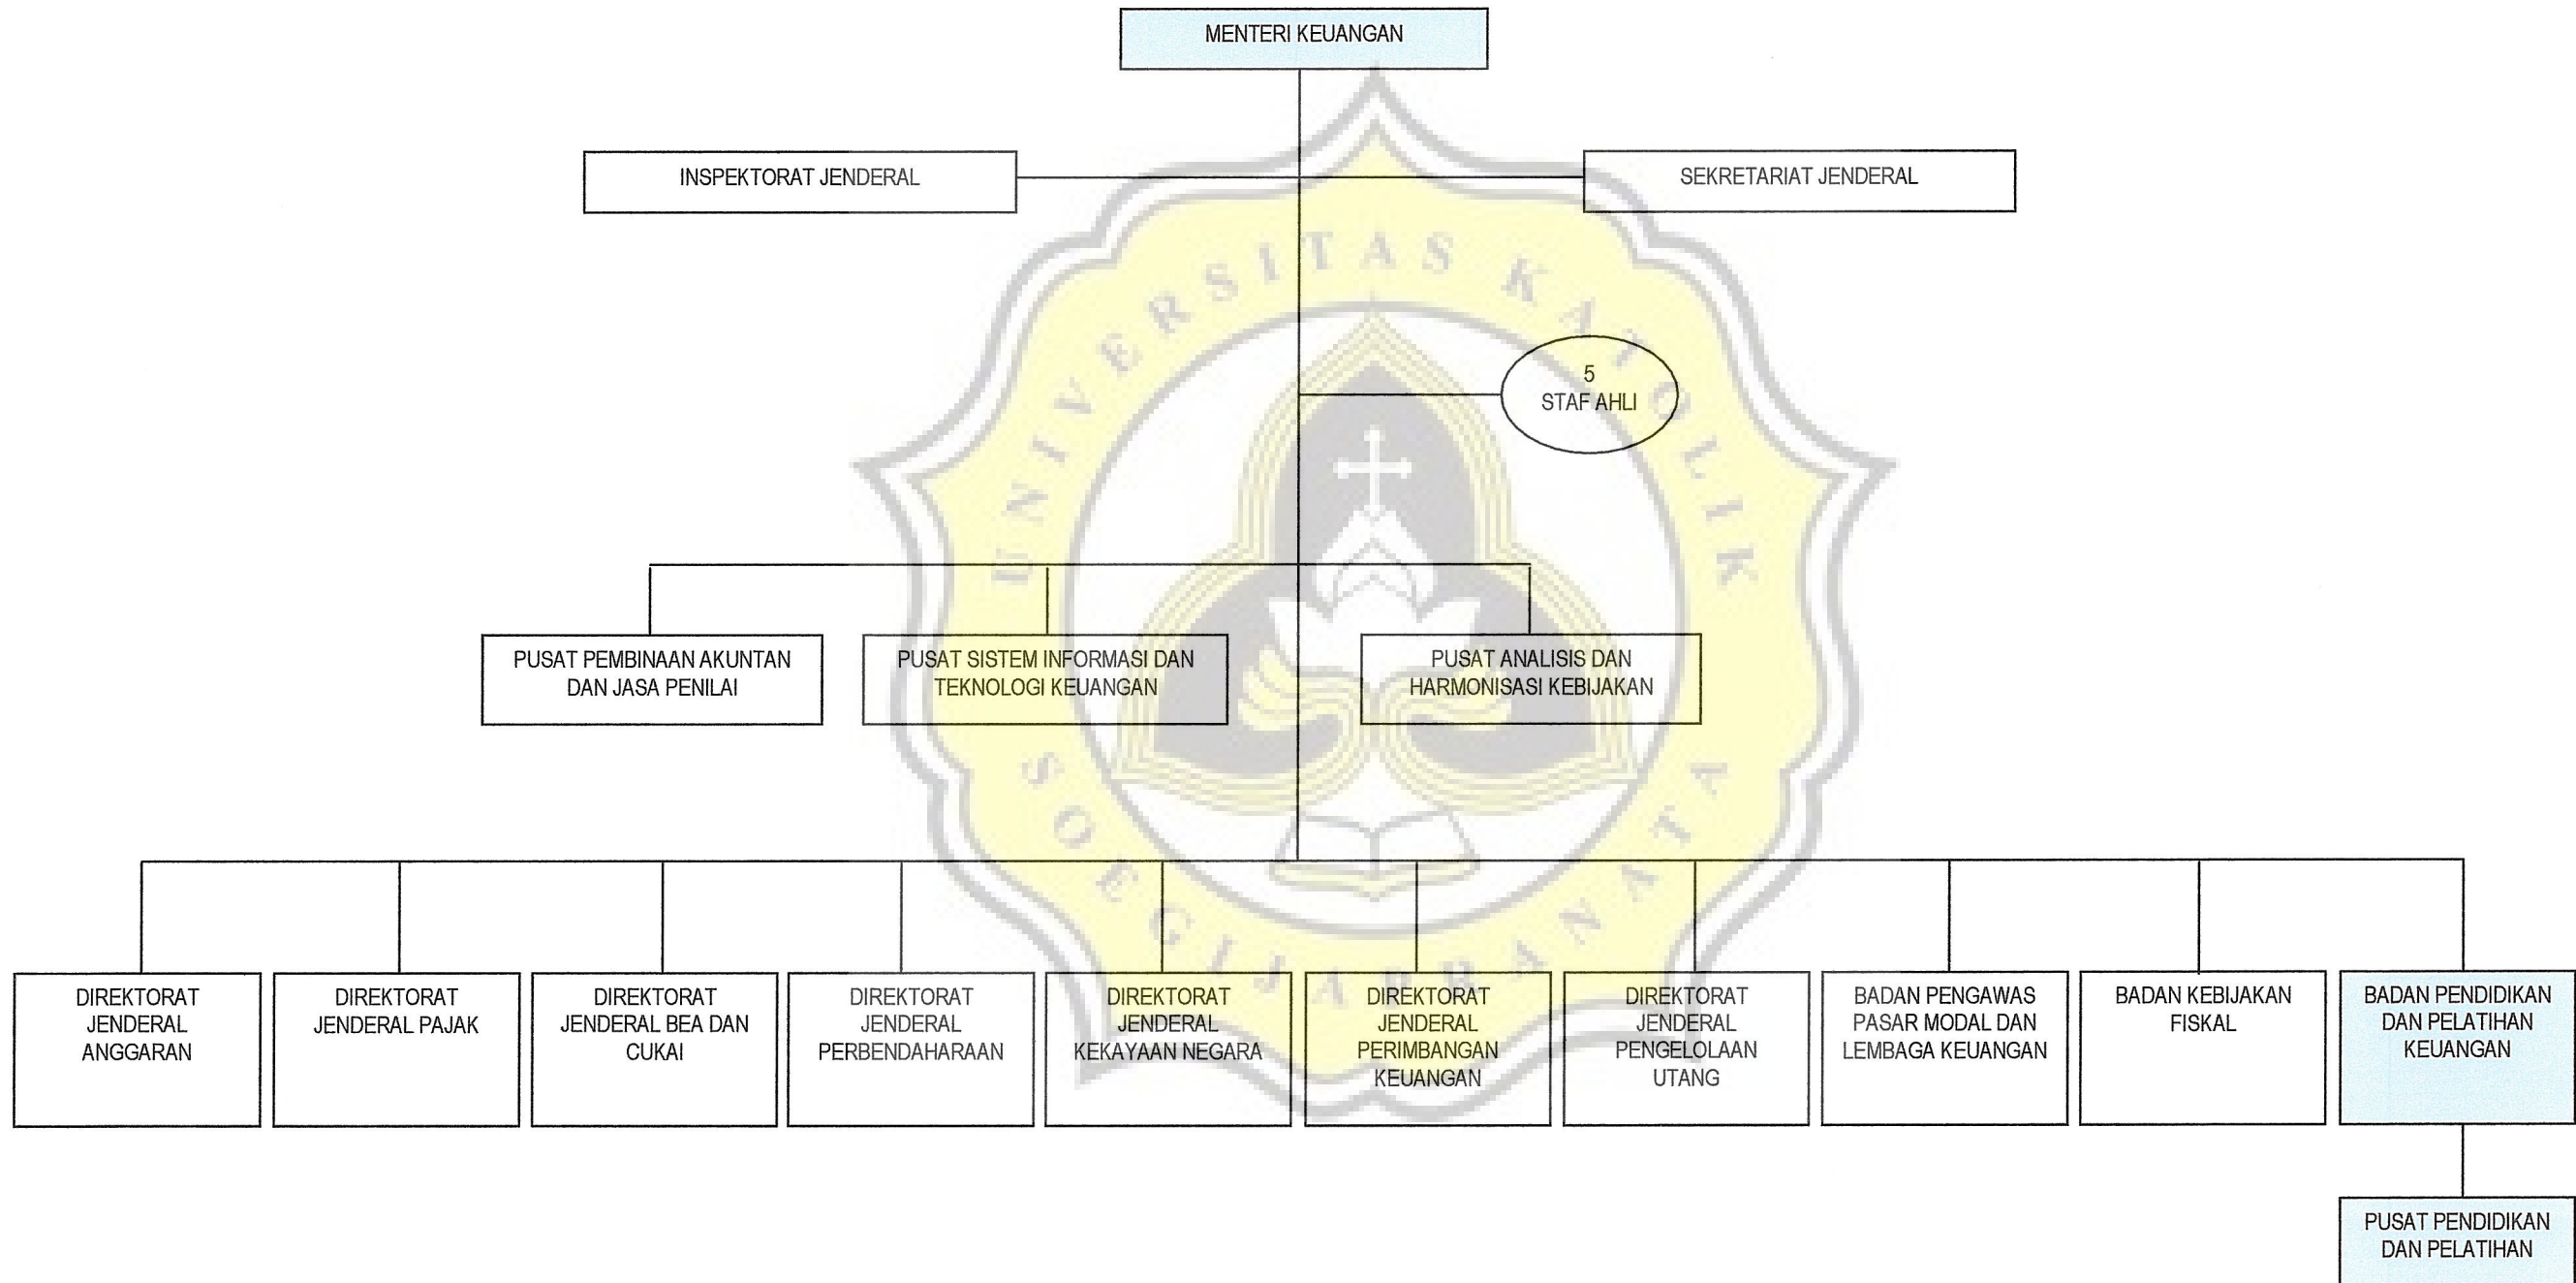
MENTERI KEUANGAN

INSPEKTORAT JENDERAL

SEKRETARIAT JENDERAL

5
STAF AHLI

PUSAT PEMBINAAN AKUNTAN DAN JASA PENILAI

PUSAT SISTEM INFORMASI DAN TEKNOLOGI KEUANGAN

PUSAT ANALISIS DAN HARMONISASI KEBIJAKAN

DIREKTORAT JENDERAL ANGGARAN

DIREKTORAT JENDERAL PAJAK

DIREKTORAT JENDERAL BEA DAN CUKAI

DIREKTORAT JENDERAL PERBENDAHARAAN

DIREKTORAT JENDERAL KEKAYAAN NEGARA

DIREKTORAT JENDERAL PERIMBANGAN KEUANGAN

DIREKTORAT JENDERAL PENGELOLAAN UTANG

BADAN PENGAWAS PASAR MODAL DAN LEMBAGA KEUANGAN

BADAN KEBIJAKAN FISKAL

BADAN PENDIDIKAN DAN PELATIHAN KEUANGAN

PUSAT PENDIDIKAN DAN PELATIHAN

UNIVERSITAS KATOLIK SOEGIJAPRANATA